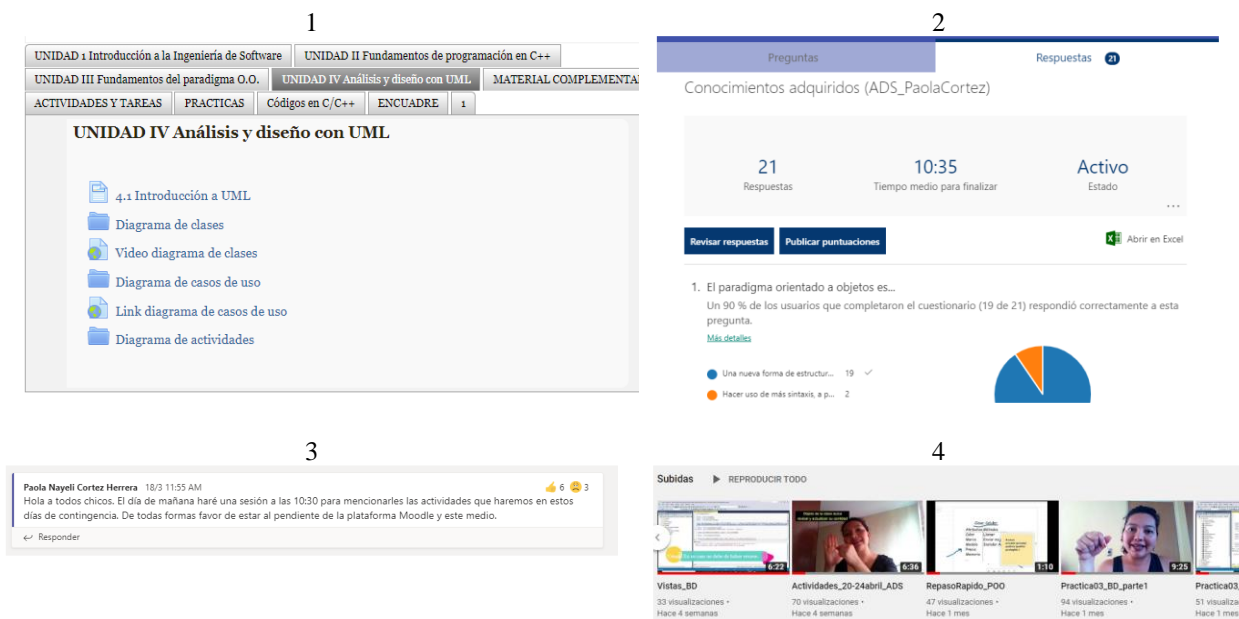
1

UNIDAD 1 Introducción a la Ingeniería de Software | UNIDAD II Fundamentos de programación en C++
UNIDAD III Fundamentos del paradigma O.O. | UNIDAD IV Análisis y diseño con UML | MATERIAL COMPLEMENTA
ACTIVIDADES Y TAREAS | PRACTICAS | Códigos en C/C++ | ENCUADRE | 1

UNIDAD IV Análisis y diseño con UML

4.1 Introducción a UML
Diagrama de clases
Video diagrama de clases
Diagrama de casos de uso
Link diagrama de casos de uso
Diagrama de actividades

2

Preguntas | Respuestas 21

Conocimientos adquiridos (ADS_PaolaCortez)

21
Respuestas

10:35
Tiempo medio para finalizar

Activo
Estado

...

Revisar respuestas | Publicar puntuaciones | Abrir en Excel

1. El paradigma orientado a objetos es...
Un 90 % de los usuarios que completaron el cuestionario (19 de 21) respondió correctamente a esta pregunta.
Más detalles

Una nueva forma de estructur... 19
Hacer uso de más sintaxis, a p... 2

3

Paola Nayeli Cortez Herrera 18/3 11:55 AM 6 3
Hola a todos chicos. El día de mañana haré una sesión a las 10:30 para mencionarles las actividades que haremos en estos días de contingencia. De todas formas favor de estar al pendiente de la plataforma Moodle y este medio.
Responder

4

Subidas REPRODUCIR TODO

6:22 Vistas_BD
33 visualizaciones • Hace 4 semanas

6:36 Actividades_20-24abril_ADS
70 visualizaciones • Hace 4 semanas

1:10 RepasoRapido_POO
47 visualizaciones • Hace 1 mes

9:25 Practica03_BD_parte1
94 visualizaciones • Hace 1 mes

Practica03
51 visualiza
Hace 1 mes